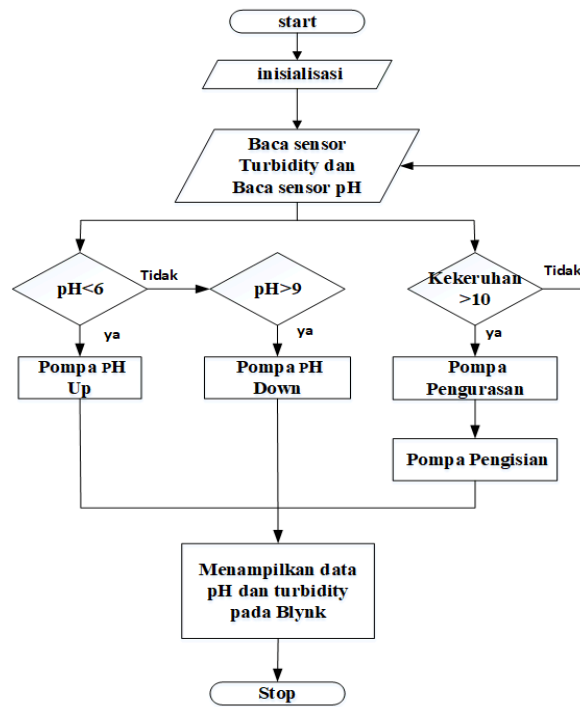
start

inisialisasi

Baca sensor Turbidity dan Baca sensor pH

pH<6

Tidak

pH>9

Kekeruhan >10

Tidak

ya

ya

ya

Pompa PH Up

Pompa PH Down

Pompa Pengurasan

Pompa Pengisian

Menampilkan data pH dan turbidity pada Blynk

Stop